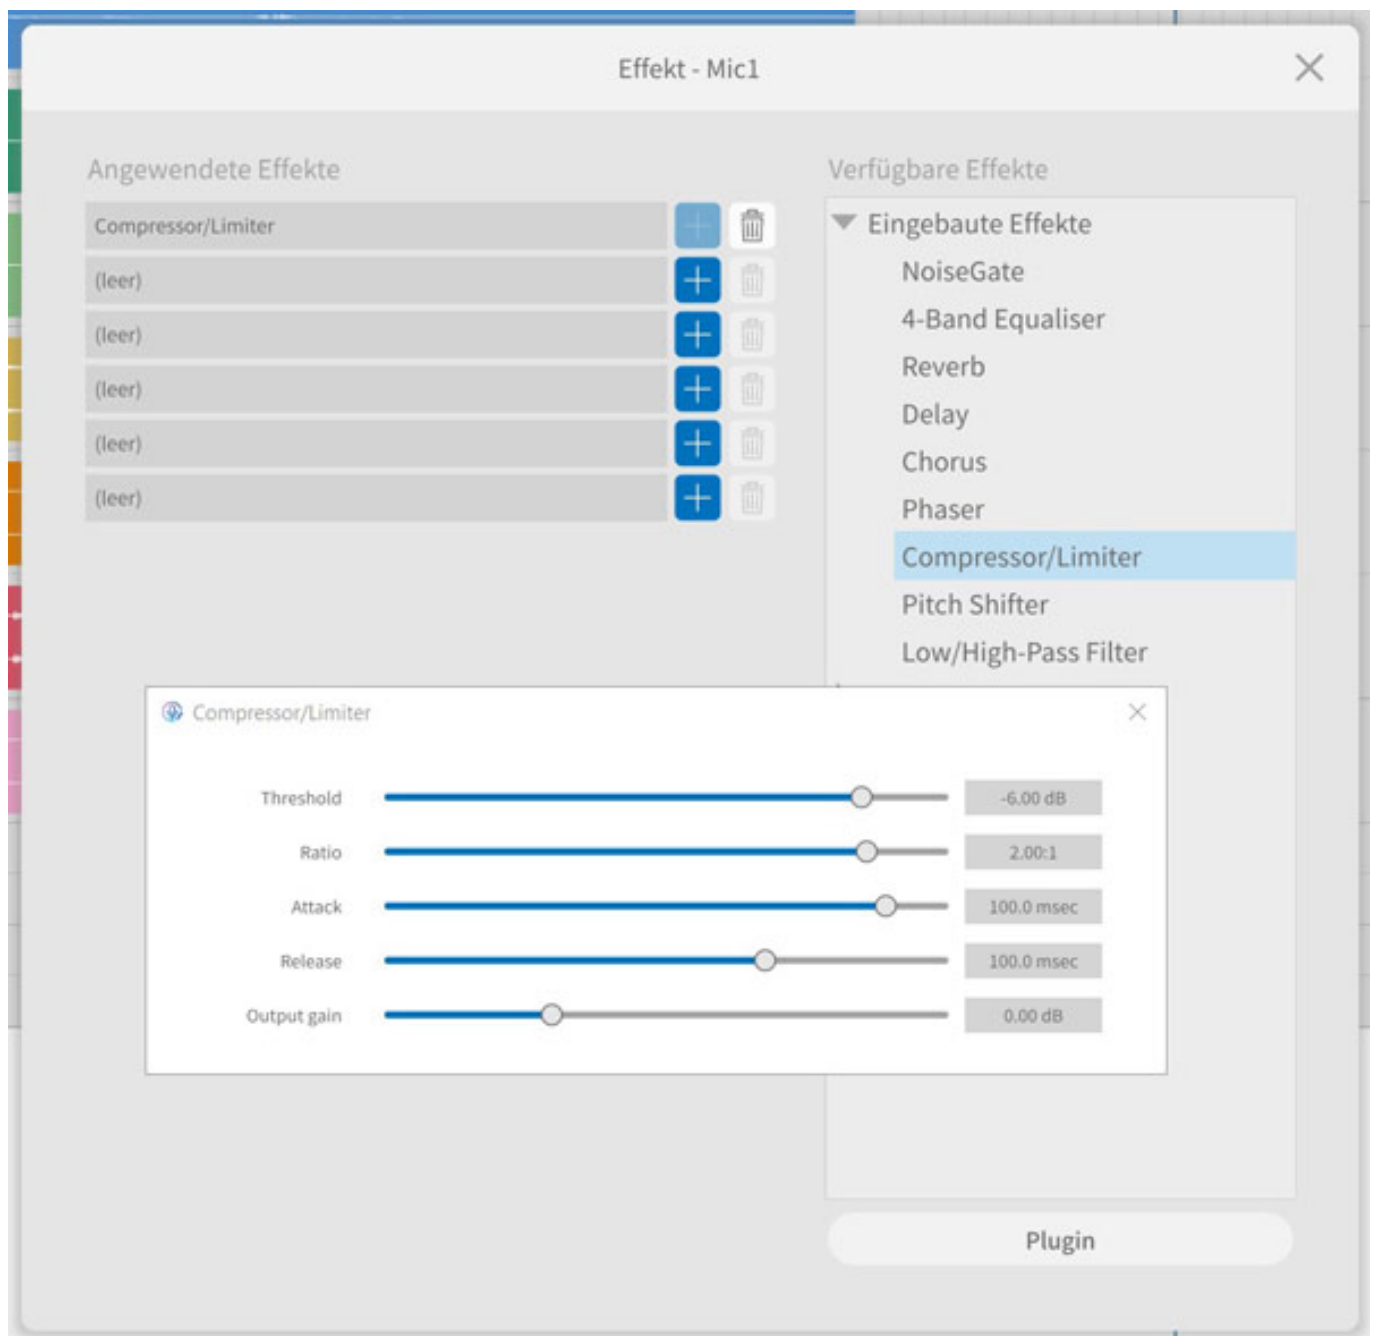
Effekt - Mic1

Angewendete Effekte

Compressor/Limiter

(leer)

(leer)

(leer)

(leer)

(leer)

Verfügbare Effekte

Eingebaute Effekte

NoiseGate

4-Band Equaliser

Reverb

Delay

Chorus

Phaser

Compressor/Limiter

Pitch Shifter

Low/High-Pass Filter

Compressor/Limiter

| | |
|---|---|
| Threshold | -6.00 dB |
| Ratio | 2.00:1 |
| Attack | 100.0 msec |
| Release | 100.0 msec |
| Output gain | 0.00 dB |

Plugin